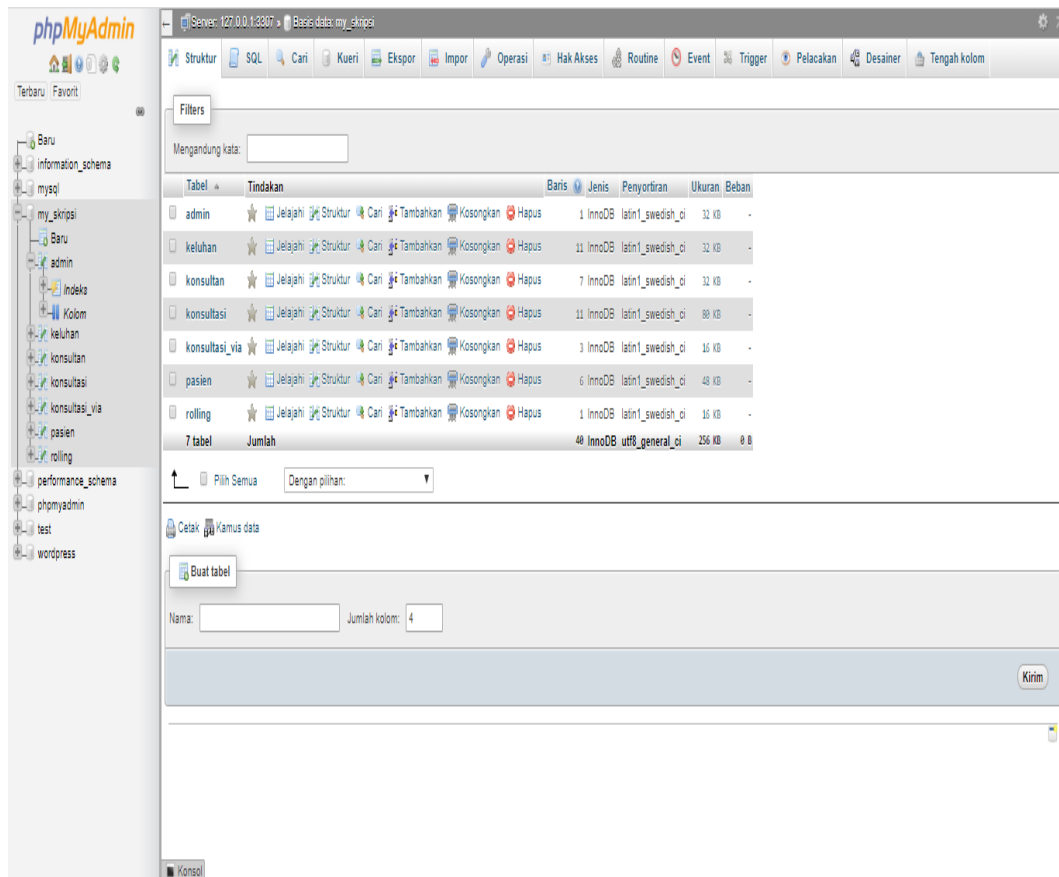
phpMyAdmin

Terbaru Favorit

Baru
information_schema
mysql
my_skripsi
Baru
admin
Indeks
Kolom
keluhan
konsultan
konsultasi
konsultasi_via
pasien
rolling
performance_schema
phpmyadmin
test
wordpress

Server: 127.0.0.1:3307 » Basis data: my_skripsi

Struktur SQL Cari Kueri Ekspor Impor Operasi Hak Akses Routine Event Trigger Pelacakan Desainer Tengah kolom

Filters

Mengandung kata:

| Tabel | Tindakan | Baris | Jenis | Penyortiran | Ukuran | Beban |
|---|---|---|---|---|---|---|
| admin | Jelajahi Struktur Cari Tambahkan Kosongkan Hapus | 1 | InnoDB | latin1_swedish_ci | 32 KB | - |
| keluhan | Jelajahi Struktur Cari Tambahkan Kosongkan Hapus | 11 | InnoDB | latin1_swedish_ci | 32 KB | - |
| konsultan | Jelajahi Struktur Cari Tambahkan Kosongkan Hapus | 7 | InnoDB | latin1_swedish_ci | 32 KB | - |
| konsultasi | Jelajahi Struktur Cari Tambahkan Kosongkan Hapus | 11 | InnoDB | latin1_swedish_ci | 80 KB | - |
| konsultasi_via | Jelajahi Struktur Cari Tambahkan Kosongkan Hapus | 3 | InnoDB | latin1_swedish_ci | 16 KB | - |
| pasien | Jelajahi Struktur Cari Tambahkan Kosongkan Hapus | 6 | InnoDB | latin1_swedish_ci | 48 KB | - |
| rolling | Jelajahi Struktur Cari Tambahkan Kosongkan Hapus | 1 | InnoDB | latin1_swedish_ci | 16 KB | - |
| 7 tabel | Jumlah | 40 | InnoDB | utf8_general_ci | 256 KB | 0 B |

Pilih Semua Dengan pilihan:

Cetak Kamus data

Buat tabel

Nama: Jumlah kolom: 4

Kirim

Konsol